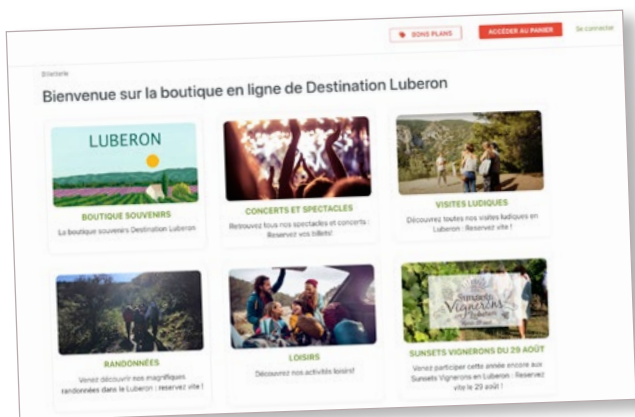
BONS PLANS
ACCÉDER AU PANIER
Se connecter

Billetterie

Bienvenue sur la boutique en ligne de Destination Luberon

LUBERON

BOUTIQUE SOUVENIRS
La boutique souvenirs Destination Luberon

CONCERTS ET SPECTACLES
Retrouvez tous nos spectacles et concerts : Reservez vos billets!

VISITES LUDIQUES
Découvrez toutes nos visites ludiques en Luberon : Reservez vite !

RANDONNÉES
Venez découvrir nos magnifiques randonnées dans le Luberon : reservez vite !

LOISIRS
Découvrez nos activités loisirs!

Sunsets Vignerons en Luberon

SUNSETS VIGNERONS DU 29 AOÛT
Venez participer cette année encore aux Sunsets Vignerons en Luberon : Reservez vite le 29 août !